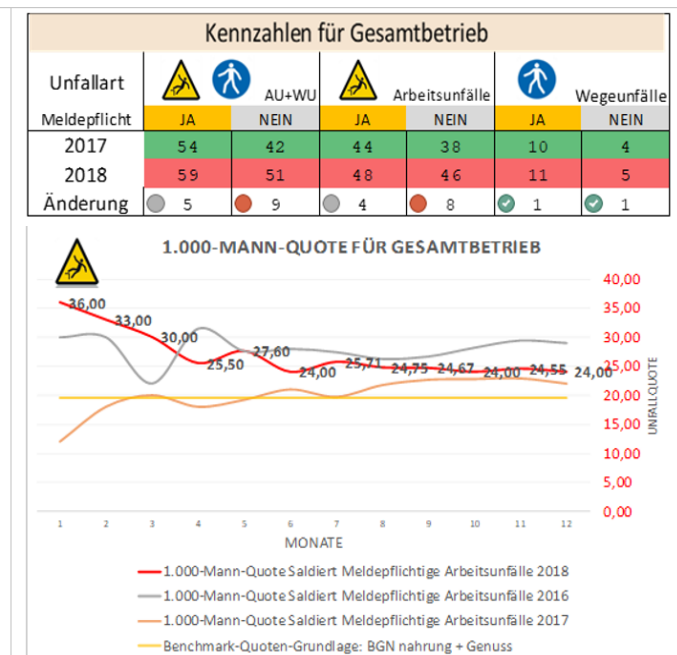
Kennzahlen für Gesamtbetrieb

| Unfallart | AU+WU | | Arbeitsunfälle | | Wegeunfälle | |
|---|---|---|---|---|---|---|
| Meldepflicht | JA | NEIN | JA | NEIN | JA | NEIN |
| 2017 | 54 | 42 | 44 | 38 | 10 | 4 |
| 2018 | 59 | 51 | 48 | 46 | 11 | 5 |
| Änderung | 5 | 9 | 4 | 8 | 1 | 1 |

1.000-MANN-QUOTE FÜR GESAMTBETRIEB

36,00
33,00
30,00
25,50
27,60
24,00
25,71
24,75
24,67
24,00
24,55
24,00

40,00
35,00
30,00
25,00
20,00
15,00
10,00
5,00
0,00

UNFALLQUOTE

1 2 3 4 5 6 7 8 9 10 11 12

MONATE

1.000-Mann-Quote Saldiert Meldepflichtige Arbeitsunfälle 2018
1.000-Mann-Quote Saldiert Meldepflichtige Arbeitsunfälle 2016
1.000-Mann-Quote Saldiert Meldepflichtige Arbeitsunfälle 2017
Benchmark-Quoten-Grundlage: BGN nahrung + Genuss